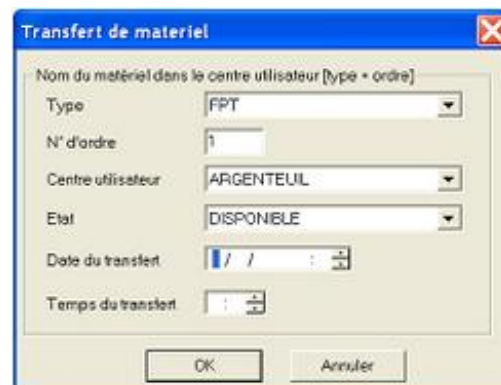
Transfert de materiel

Nom du matériel dans le centre utilisateur [type + ordre]

Type FPT

N° d'ordre 1

Centre utilisateur ARGENTEUIL

Etat DISPONIBLE

Date du transfert / / :

Temps du transfert :

OK Annuler